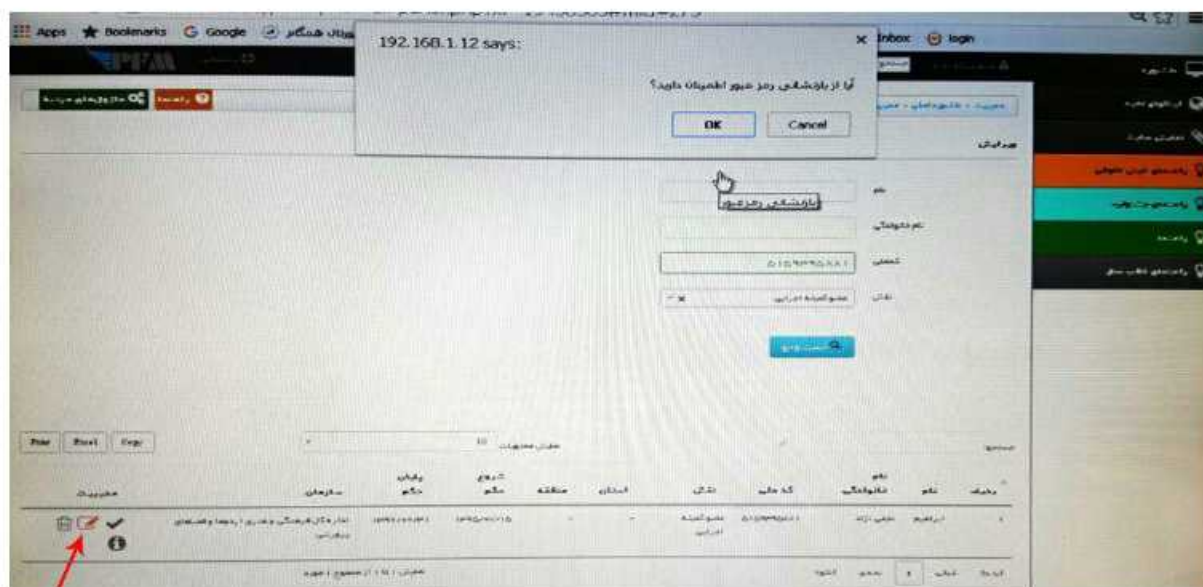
Apps Bookmarks Google

192.168.1.12 says:

آیا از بازنشانی رمز عبور اطمینان دارید؟

OK Cancel

Inbox login

بازنشانی رمزعبور

نام

نام خانوادگی

کد ملی

نقش

جستجو

Print Excel Copy

10

ردیف نام نام خانوادگی کد ملی نقش استان منطقه شروع حکم پایان حکم سازمان مدیریت

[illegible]